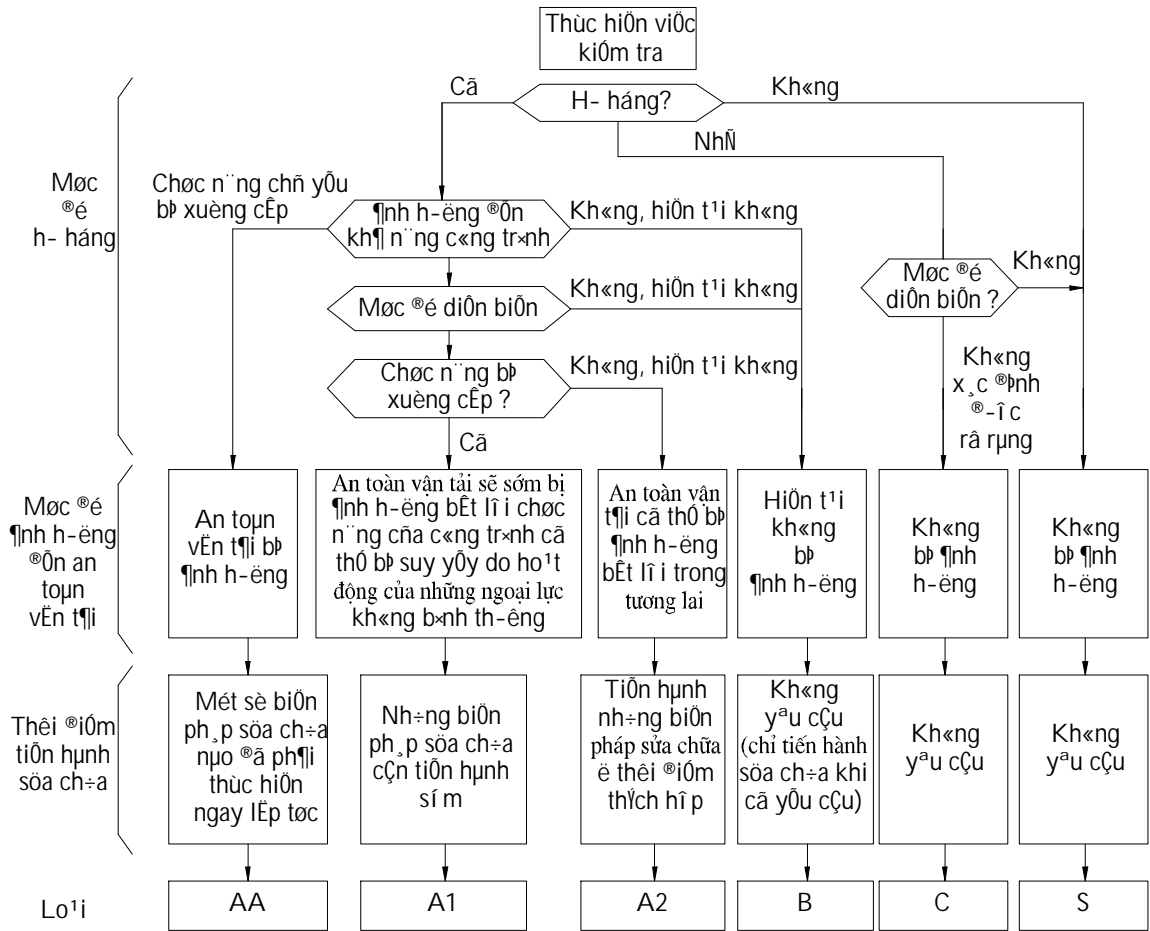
Thùc hiÖn viÖc kiÓm tra

Cã

H- háng?

Kh«ng

NhÑ

Møc ®é h- háng

Chøc n¨ng chñ yÕu bÞ xuèng cÊp

¶nh h­ëng ®Õn kh¶ n¨ng c«ng tr×nh

Kh«ng, hiÖn t¹i kh«ng

Møc ®é diÔn biÕn

Kh«ng, hiÖn t¹i kh«ng

Chøc n¨ng bÞ xuèng cÊp ?

Kh«ng, hiÖn t¹i kh«ng

Cã

Møc ®é diÔn biÕn ?

Kh«ng

Kh«ng x¸c ®Þnh ®­îc râ rµng

Møc ®é ¶nh h­ëng ®Õn an toµn vËn t¶i

An toµn vËn t¶i bÞ ¶nh h­ëng

An toàn vận tải sẽ sớm bị ¶nh h­ëng bÊt lîi chøc n¨ng cña c«ng tr×nh cã thÓ bÞ suy yÕu do ho¹t động của những ngoại lực kh«ng b×nh th­êng

An toàn vận t¶i cã thÓ bÞ ¶nh h­ëng bÊt lîi trong tương lai

HiÖn t¹i kh«ng bÞ ¶nh h­ëng

Kh«ng bÞ ¶nh h­ëng

Kh«ng bÞ ¶nh h­ëng

Thêi ®iÓm tiÕn hµnh söa ch÷a

Mét sè biÖn ph¸p söa ch÷a nµo ®ã ph¶i thùc hiÖn ngay lËp tøc

Nh÷ng biÖn ph¸p söa ch÷a cÇn tiÕn hµnh sím

TiÕn hµnh nh÷ng biÖn pháp sửa chữa ë thêi ®iÓm thÝch hîp

Kh«ng yªu cÇu (chỉ tiến hành söa ch÷a khi cã yªu cÇu)

Kh«ng yªu cÇu

Kh«ng yªu cÇu

Lo¹i

AA

A1

A2

B

C

S